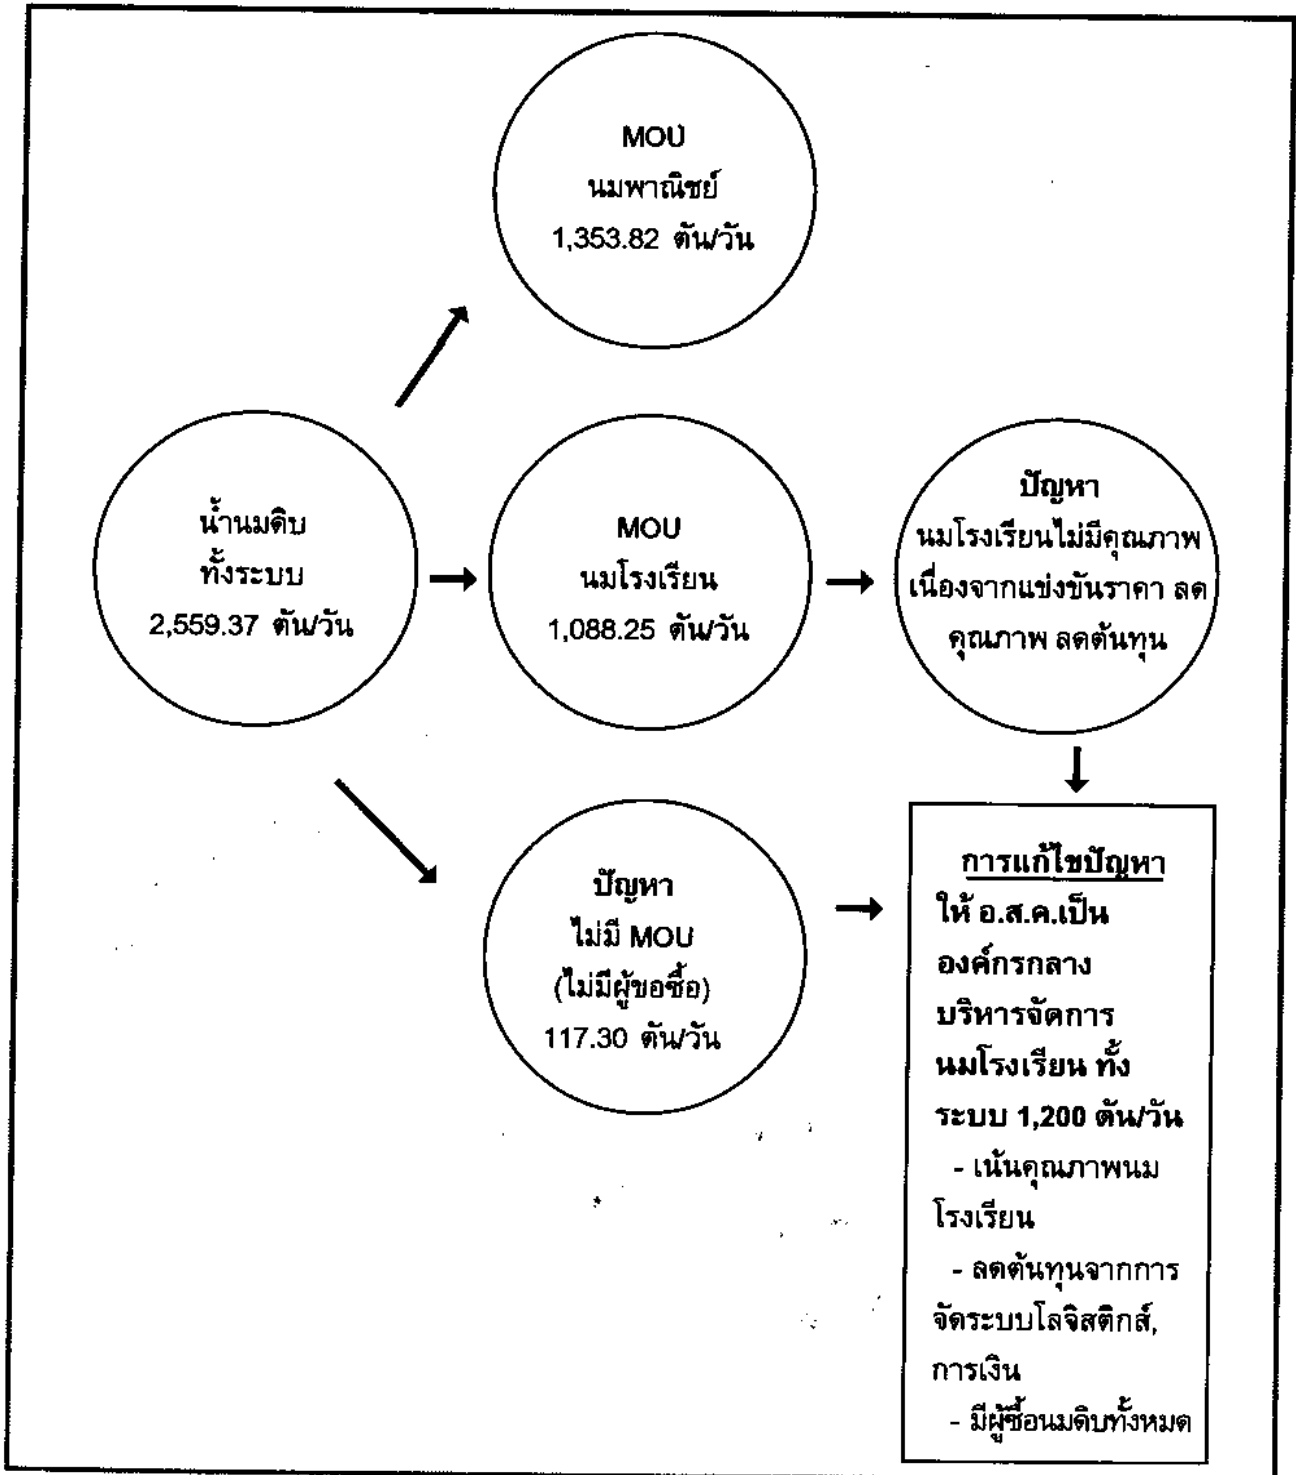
MOU
นมพาณิชย์
1,353.82 ตัน/วัน

น้ำนมดิบ
ทั้งระบบ
2,559.37 ตัน/วัน

MOU
นมโรงเรียน
1,088.25 ตัน/วัน

ปัญหา
นมโรงเรียนไม่มีคุณภาพ
เนื่องจากแข่งขันราคา ลดคุณภาพ ลดต้นทุน

ปัญหา
ไม่มี MOU
(ไม่มีผู้ขอซื้อ)
117.30 ตัน/วัน

การแก้ไขปัญหา
ให้ อ.ส.ค.เป็นองค์กรกลางบริหารจัดการนมโรงเรียน ทั้งระบบ 1,200 ตัน/วัน
- เน้นคุณภาพนมโรงเรียน
- ลดต้นทุนจากการจัดระบบโลจิสติกส์, การเงิน
- มีผู้ซื้อนมดิบทั้งหมด